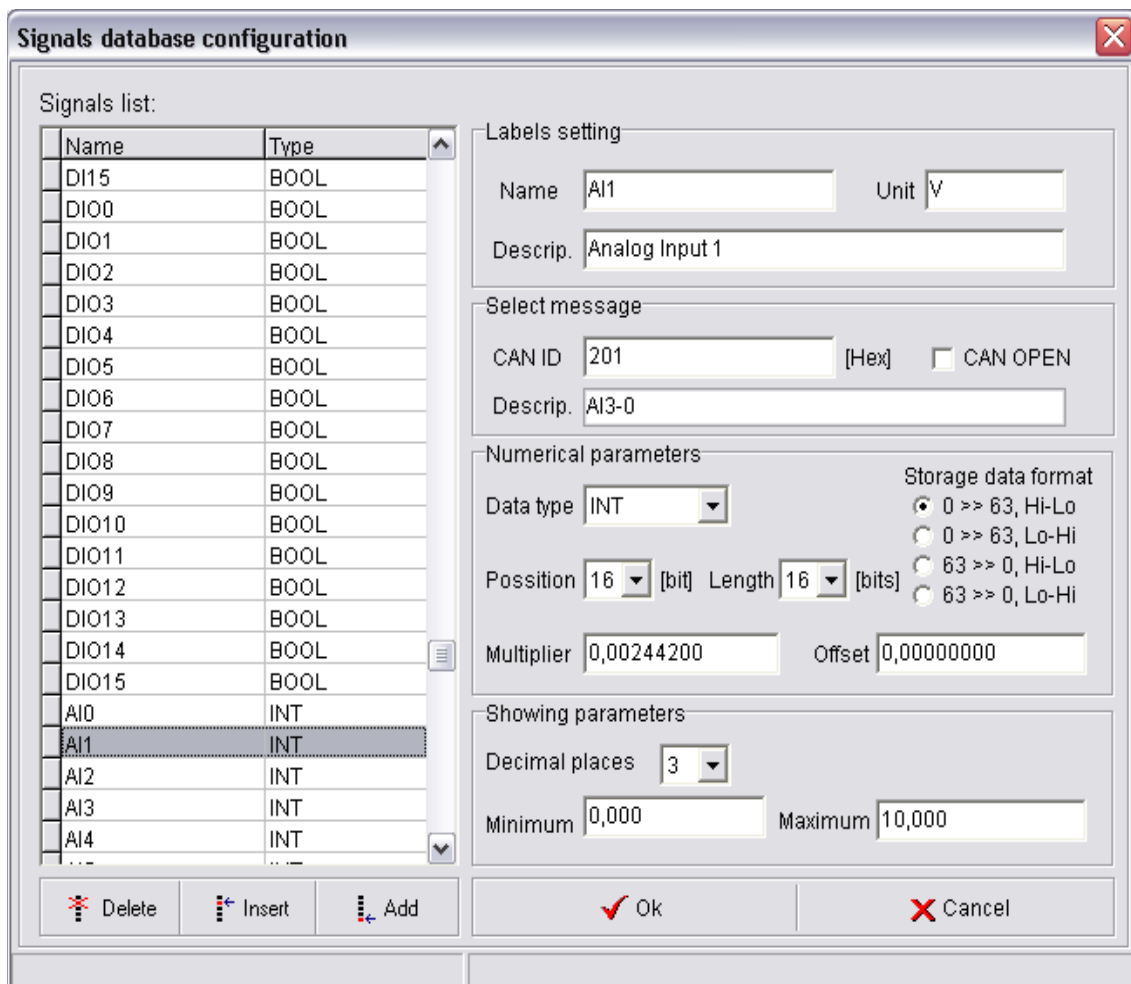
Signals database configuration

Signals list:

| Name | Type |
|---|---|
| DI15 | BOOL |
| DIO0 | BOOL |
| DIO1 | BOOL |
| DIO2 | BOOL |
| DIO3 | BOOL |
| DIO4 | BOOL |
| DIO5 | BOOL |
| DIO6 | BOOL |
| DIO7 | BOOL |
| DIO8 | BOOL |
| DIO9 | BOOL |
| DIO10 | BOOL |
| DIO11 | BOOL |
| DIO12 | BOOL |
| DIO13 | BOOL |
| DIO14 | BOOL |
| DIO15 | BOOL |
| AI0 | INT |
| AI1 | INT |
| AI2 | INT |
| AI3 | INT |
| AI4 | INT |

Delete Insert Add

Labels setting
Name AI1 Unit V
Descrip. Analog Input 1

Select message
CAN ID 201 [Hex] CAN OPEN
Descrip. AI3-0

Numerical parameters
Storage data format
Data type INT
0 >> 63, Hi-Lo
0 >> 63, Lo-Hi
63 >> 0, Hi-Lo
63 >> 0, Lo-Hi
Possition 16 [bit] Length 16 [bits]
Multiplier 0,00244200 Offset 0,00000000

Showing parameters
Decimal places 3
Minimum 0,000 Maximum 10,000

Ok Cancel